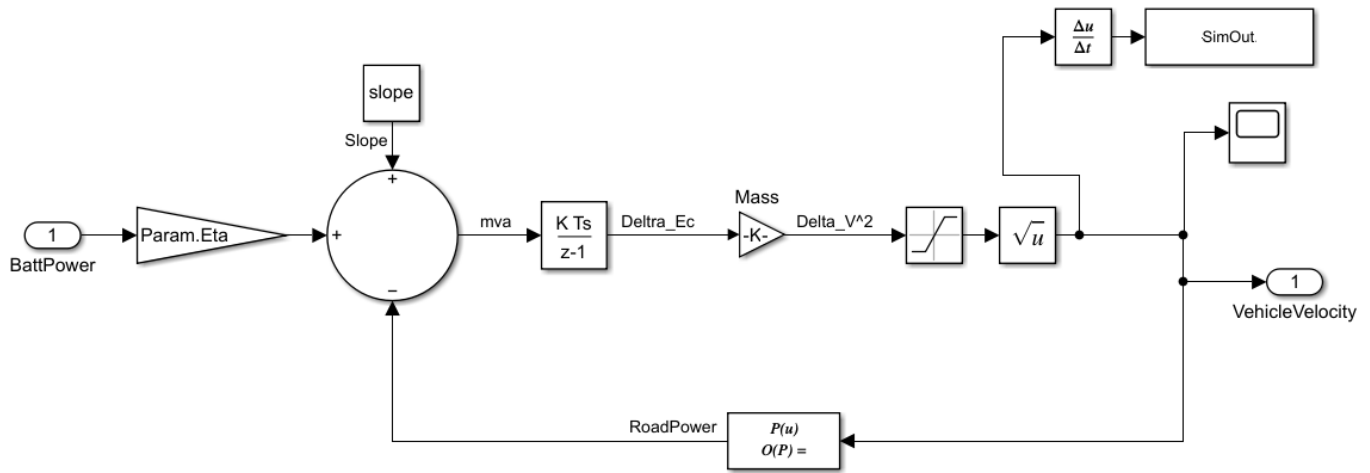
$\frac{\Delta u}{\Delta t}$

SimOut

slope

Slope

+

1

BattPower

Param.Eta

+

mva

$\frac{K\ Ts}{z-1}$

Deltra_Ec

Mass

-K-

Delta_V^2

$\sqrt{u}$

–

1

VehicleVelocity

RoadPower

$P(u)$
$O(P) =$